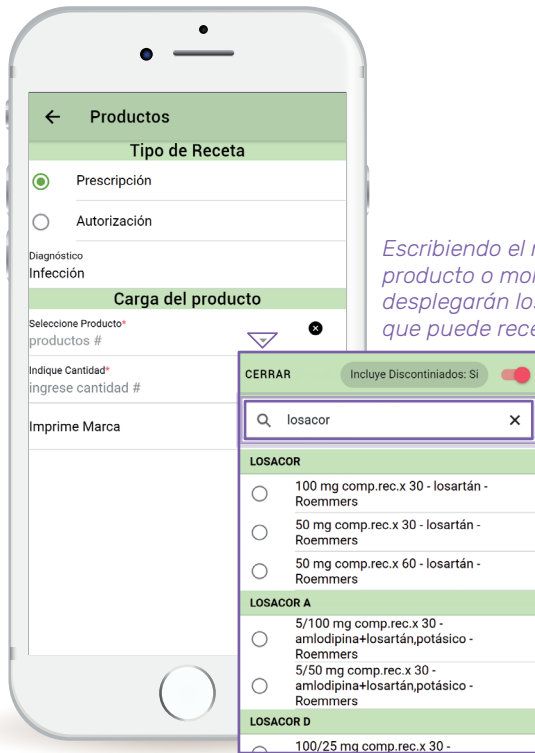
← Productos

Tipo de Receta

Prescripción

Autorización

Diagnóstico
Infección

Carga del producto

Seleccione Producto*
productos #

Indique Cantidad*
ingrese cantidad #

Imprime Marca

Escribiendo el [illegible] producto o mo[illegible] desplegarán lo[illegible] que puede rece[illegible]

CERRAR Incluye Discontinuados: Si

losacor

LOSACOR

100 mg comp.rec.x 30 - losartán - Roemmers

50 mg comp.rec.x 30 - losartán - Roemmers

50 mg comp.rec.x 60 - losartán - Roemmers

LOSACOR A

5/100 mg comp.rec.x 30 - amlodipina+losartán,potásico - Roemmers

5/50 mg comp.rec.x 30 - amlodipina+losartán,potásico - Roemmers

LOSACOR D

100/25 mg comp.rec.x 30 -